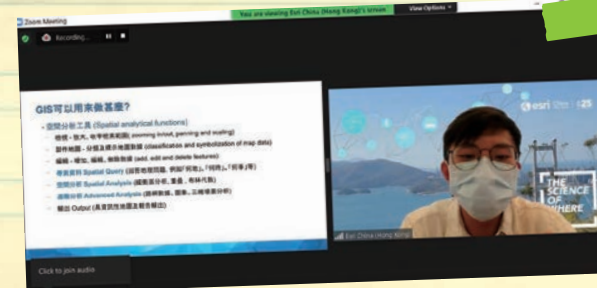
Zoom Meeting

You are viewing Esri China (Hong Kong)'s screen

View Options

Recording...

GIS可以用來做甚麼?

• 空間分析工具 (Spatial analytical functions)

– 檢視 – 放大, 地平線和縮放 (zooming in/out, panning and scaling)

– 製作地圖 – 分類及展示地圖數據 (classification and symbolization of map data)

– 編輯 – 增加, 編輯, 刪除物體 (add, edit and delete features)

– 查找資料 Spatial Query ([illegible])

– 空間分析 Spatial Analysis ([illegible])

– 進階分析 Advanced Analysis ([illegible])

– 輸出 Output ([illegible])

esri China | 25

THE SCIENCE OF WHERE

Esri China (Hong Kong)

Click to join audio